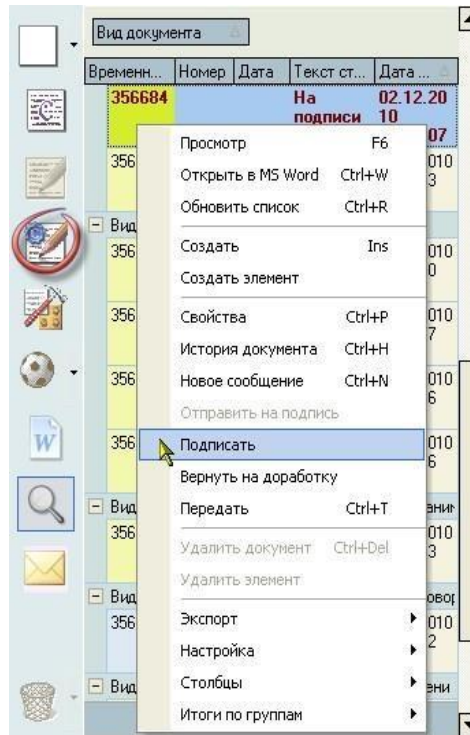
Вид документа

| Временн... | Номер | Дата | Текст ст... | Дата ... |
|---|---|---|---|---|
| 356684 | | | На подписи | 02.12.2010 07 |
| 356 | | | | 010 3 |

Вид

| 356 | 010 0 |
|---|---|
| 356 | 010 7 |
| 356 | 010 6 |
| 356 | 010 6 |

Вид ... аним
356 ... 010 3

Вид ... овор
356 ... 010 2

Вид ... ени

Просмотр F6
Открыть в MS Word Ctrl+W
Обновить список Ctrl+R
Создать Ins
Создать элемент
Свойства Ctrl+P
История документа Ctrl+H
Новое сообщение Ctrl+N
Отправить на подпись
Подписать
Вернуть на доработку
Передать Ctrl+T
Удалить документ Ctrl+Del
Удалить элемент
Экспорт
Настройка
Столбцы
Итоги по группам